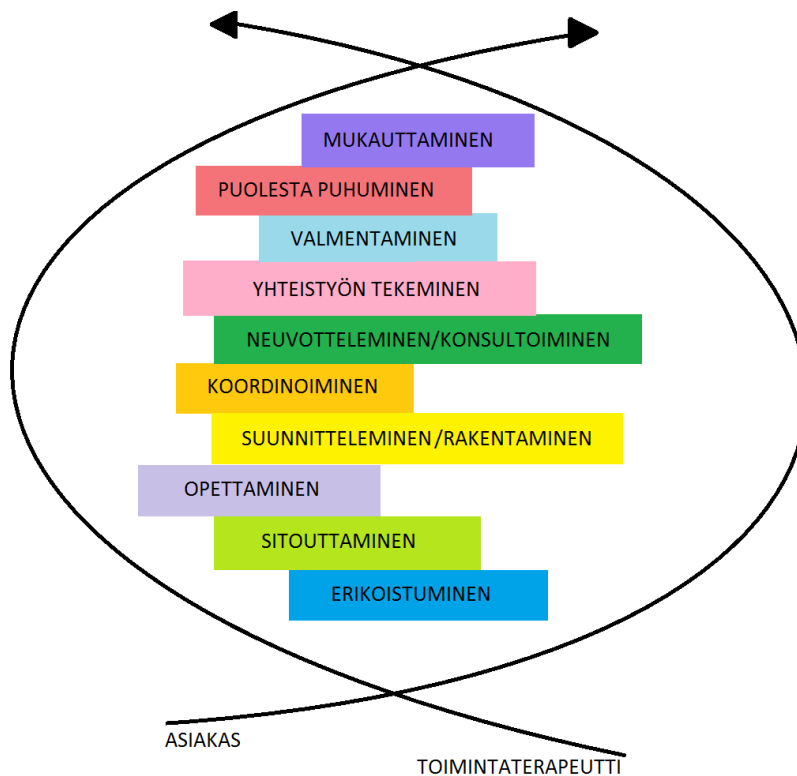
MUKAUTTAMINEN

PUOLESTA PUHUMINEN

VALMENTAMINEN

YHTEISTYÖN TEKEMINEN

NEUVOTTELEMINEN/KONSULTOIMINEN

KOORDINOIMINEN

SUUNNITTELEMINEN/RAKENTAMINEN

OPETTAMINEN

SITOUTTAMINEN

ERIKOISTUMINEN

ASIAKAS

TOIMINTATERAPEUTTI